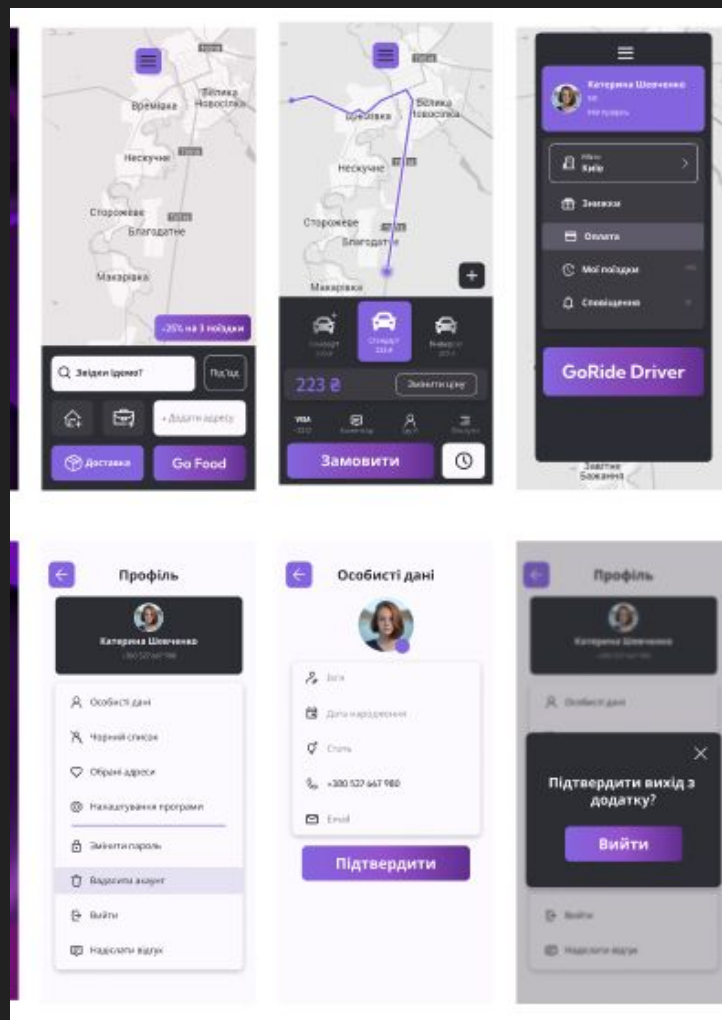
Вільна Новоселка
Времіака
Нескучне
Сторожеве
Благодатне
Макарівка
-25% на 3 поїздки
Звідки їдемо?
Під'їзд
+ Додати адресу
Доставка
Go Food

Вільна Новоселка
Шевченко
Нескучне
Сторожеве
Благодатне
Макарівка
Стандарт
223 ₴
Змінити ціну
VISA
Коментар
Замовити

Катерина Шевченко
Київ
Знижки
Оплата
Мої поїздки
Сповіщення
GoRide Driver
Бажанне

Профіль
Катерина Шевченко
+380 527 667 980
Особисті дані
Чорний список
Обрані адреси
Налаштування програми
Змінити пароль
Видалити акаунт
Вийти
Надіслати відгук

Особисті дані
Ім'я
Дата народження
Стать
+380 527 667 980
Email
Підтвердити

Профіль
Катерина Шевченко
Особисті дані
Підтвердити вихід з додатку?
Вийти
Вийти
Надіслати відгук